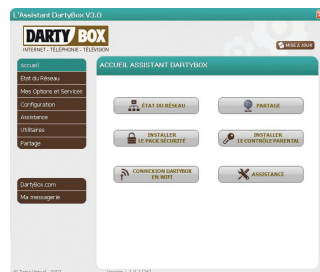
L'Assistant DartyBox V3.0

DARTY BOX
INTERNET - TÉLÉPHONIE - TÉLÉVISION

MISE À JOUR

Accueil
État du Réseau
Mes Options et Services
Configuration
Assistance
Utilitaires
Partage

DartyBox.com
Ma messagerie

ACCUEIL ASSISTANT DARTYBOX

ÉTAT DU RÉSEAU
PARTAGE
INSTALLER LE PACK SÉCURITÉ
INSTALLER LE CONTRÔLE PARENTAL
CONNEXION DARTYBOX EN WIFI
ASSISTANCE

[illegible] 2007
Version : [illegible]